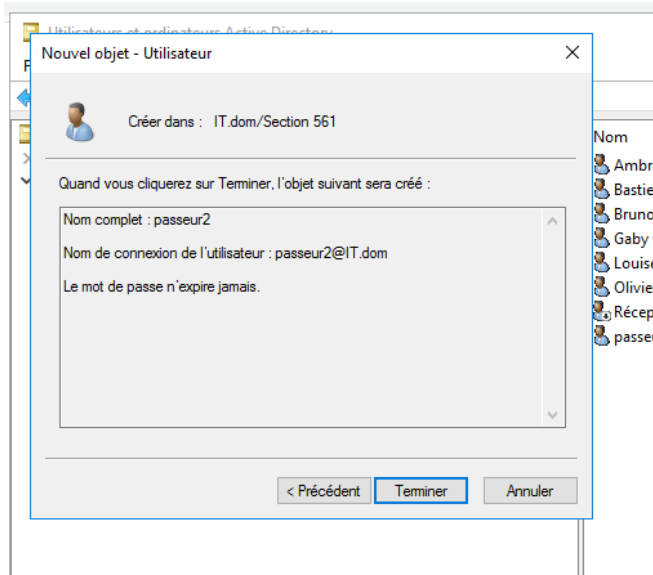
Utilisateurs et ordinateurs Active Directory
F
Nouvel objet - Utilisateur
×
Créer dans : IT.dom/Section 561
Quand vous cliquerez sur Terminer, l'objet suivant sera créé :
Nom complet : passeur2
Nom de connexion de l'utilisateur : passeur2@IT.dom
Le mot de passe n'expire jamais.
< Précédent
Terminer
Annuler
Nom
Ambr
Bastie
Bruno
Gaby
Louise
Olivie
Récep
passe